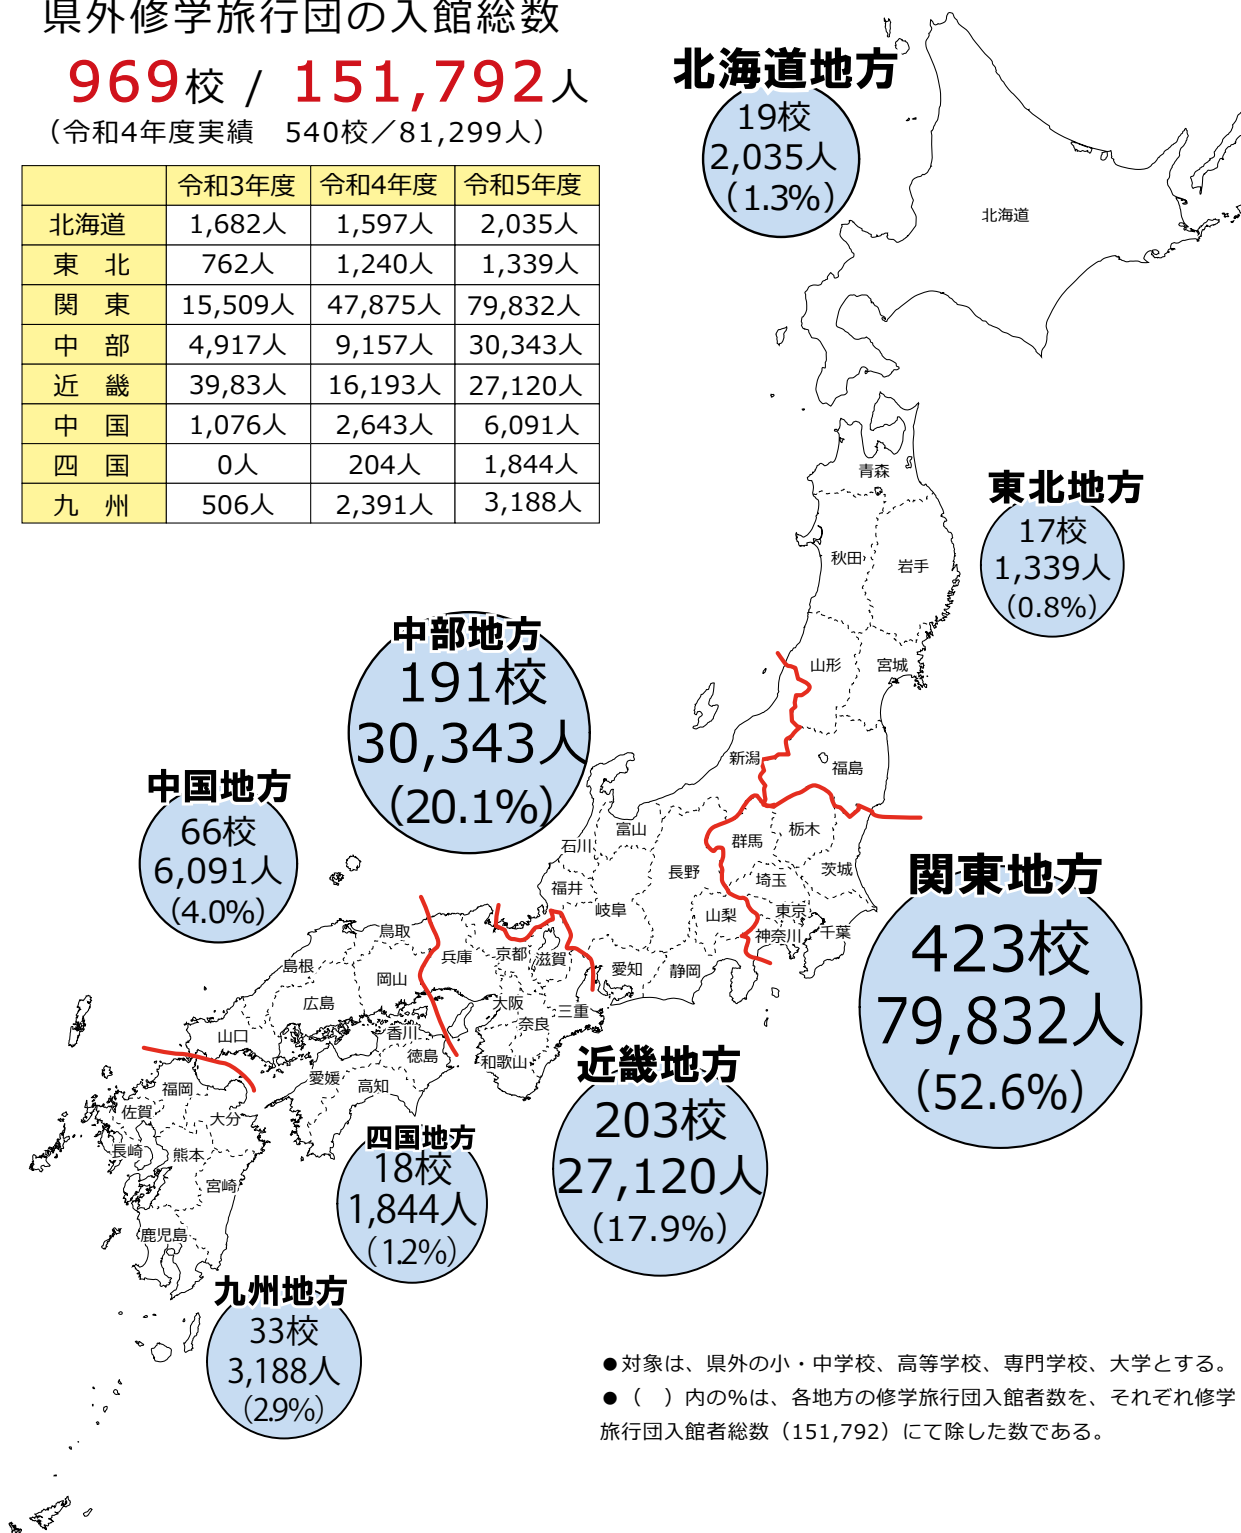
県外修学旅行団の入館総数

969校 / 151,792人

（令和4年度実績　540校／81,299人）

| | 令和3年度 | 令和4年度 | 令和5年度 |
|---|---|---|---|
| 北海道 | 1,682人 | 1,597人 | 2,035人 |
| 東　北 | 762人 | 1,240人 | 1,339人 |
| 関　東 | 15,509人 | 47,875人 | 79,832人 |
| 中　部 | 4,917人 | 9,157人 | 30,343人 |
| 近　畿 | 39,83人 | 16,193人 | 27,120人 |
| 中　国 | 1,076人 | 2,643人 | 6,091人 |
| 四　国 | 0人 | 204人 | 1,844人 |
| 九　州 | 506人 | 2,391人 | 3,188人 |

北海道地方
19校
2,035人
(1.3%)

北海道

青森

東北地方
17校
1,339人
(0.8%)

秋田
岩手
山形
宮城
新潟
福島

中部地方
191校
30,343人
(20.1%)

中国地方
66校
6,091人
(4.0%)

富山
石川
群馬
栃木
長野
福井
茨城
埼玉

関東地方
423校
79,832人
(52.6%)

岐阜
山梨
東京
鳥取
神奈川
千葉
兵庫
京都
滋賀
島根
愛知
静岡
岡山
大阪
広島
三重
香川
奈良
山口
徳島
和歌山
愛媛
福岡
高知

近畿地方
203校
27,120人
(17.9%)

佐賀
大分
長崎
熊本

四国地方
18校
1,844人
(1.2%)

宮崎
鹿児島

九州地方
33校
3,188人
(2.9%)

●対象は、県外の小・中学校、高等学校、専門学校、大学とする。
●（　）内の%は、各地方の修学旅行団入館者数を、それぞれ修学旅行団入館者総数（151,792）にて除した数である。